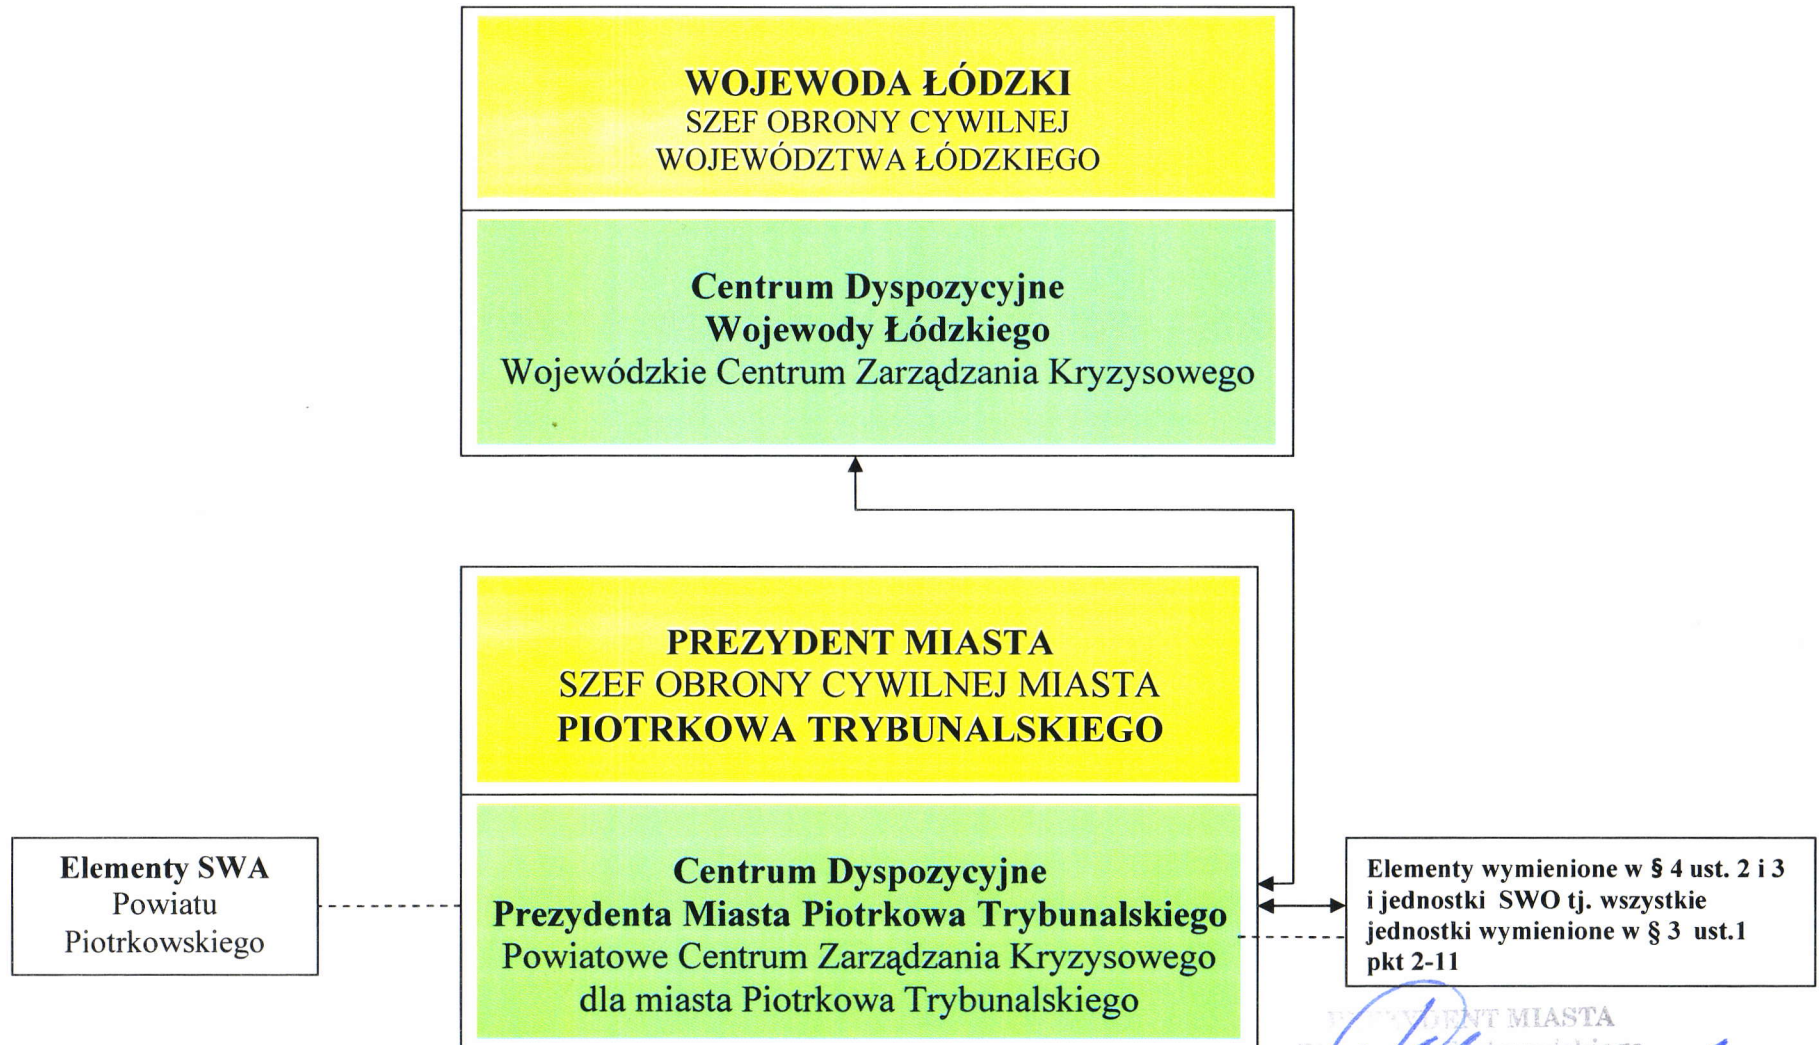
WOJEWODA ŁÓDZKI
SZEF OBRONY CYWILNEJ
WOJEWÓDZTWA ŁÓDZKIEGO

Centrum Dyspozycyjne
Wojewody Łódzkiego
Wojewódzkie Centrum Zarządzania Kryzysowego

PREZYDENT MIASTA
SZEF OBRONY CYWILNEJ MIASTA
PIOTRKOWA TRYBUNALSKIEGO

Elementy SWA
Powiatu
Piotrkowskiego

Centrum Dyspozycyjne
Prezydenta Miasta Piotrkowa Trybunalskiego
Powiatowe Centrum Zarządzania Kryzysowego
dla miasta Piotrkowa Trybunalskiego

Elementy wymienione w § 4 ust. 2 i 3 i jednostki SWO tj. wszystkie jednostki wymienione w § 3 ust.1 pkt 2-11

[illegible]DENT MIASTA